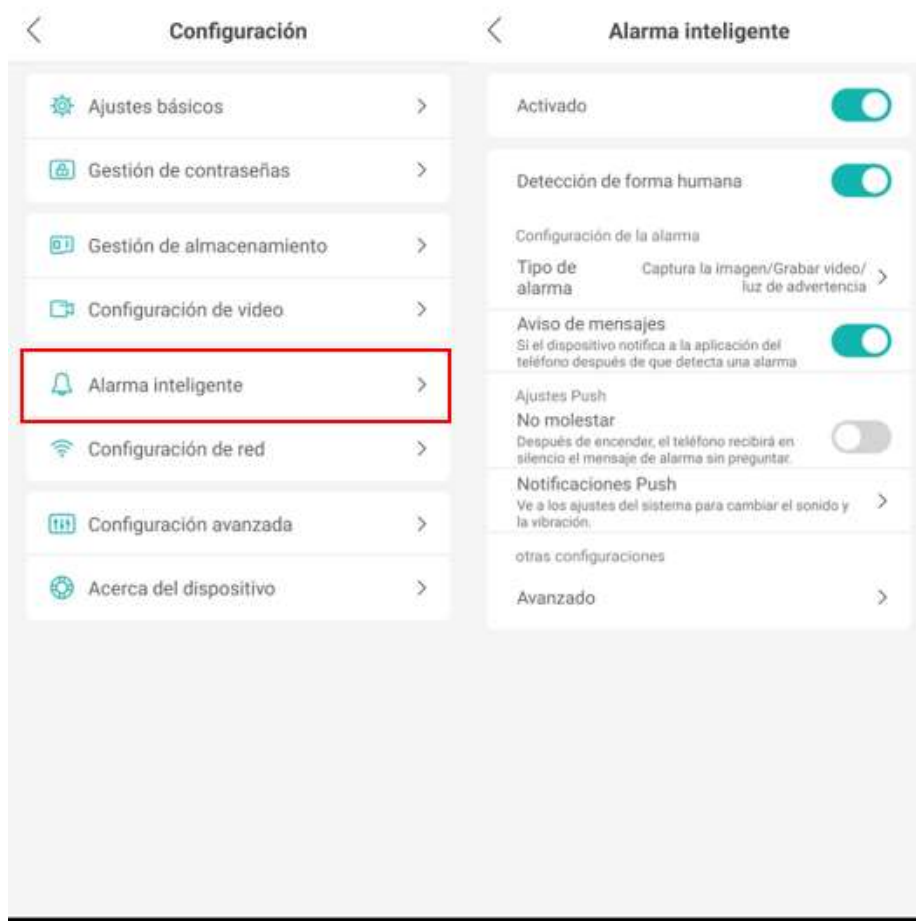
Configuración

Ajustes básicos

Gestión de contraseñas

Gestión de almacenamiento

Configuración de video

Alarma inteligente

Configuración de red

Configuración avanzada

Acerca del dispositivo

Alarma inteligente

Activado

Detección de forma humana

Configuración de la alarma

Tipo de alarma

Captura la imagen/Grabar video/ luz de advertencia

Aviso de mensajes

Si el dispositivo notifica a la aplicación del teléfono después de que detecta una alarma

Ajustes Push

No molestar

Después de encender, el teléfono recibirá en silencio el mensaje de alarma sin preguntar.

Notificaciones Push

Ve a los ajustes del sistema para cambiar el sonido y la vibración.

otras configuraciones

Avanzado